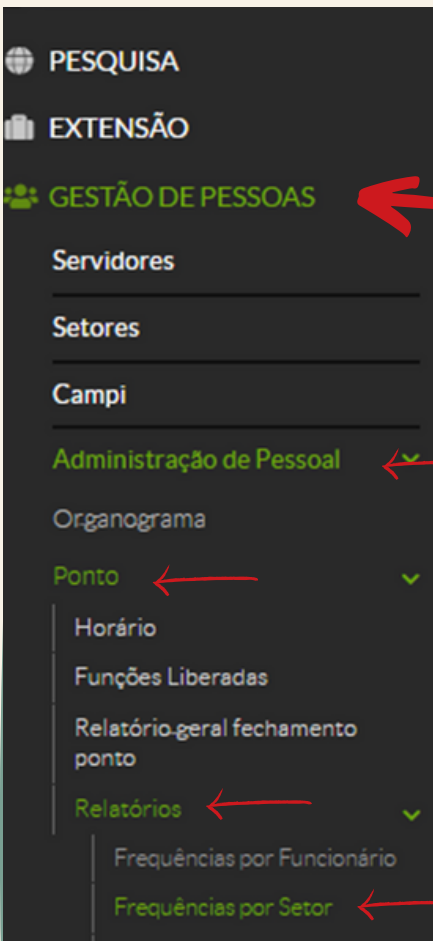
PESQUISA

EXTENSÃO

GESTÃO DE PESSOAS

Servidores

Setores

Campi

Administração de Pessoal

Organograma

Ponto

Horário

Funções Liberadas

Relatório geral fechamento ponto

Relatórios

Frequências por Funcionário

Frequências por Setor